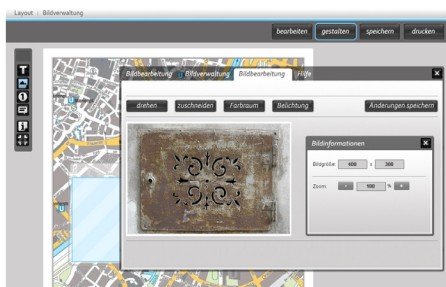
Layout | Bildverwaltung

bearbeiten gestalten speichern drucken

Bildbearbeitung Bildverwaltung Bildbearbeitung Hilfe

drehen zuschneiden Farbraum Belichtung Änderungen speichern

Bildinformationen

Bildgröße: 400 x 300

Zoom: - 100 % +